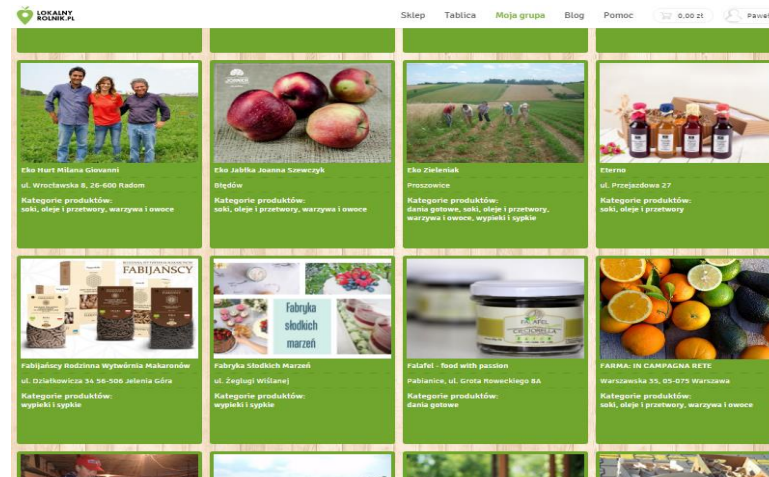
LOKALNY ROLNIK.PL

Sklep Tablica Moja grupa Blog Pomoc 0,00 zł Paweł

Eko Hurt Milana Giovanni

ul. Wrocławska 8, 26-600 Radom

Kategorie produktów:
soki, oleje i przetwory, warzywa i owoce

Eko Jabłka Joanna Szewczyk

Błędów

Kategorie produktów:
soki, oleje i przetwory, warzywa i owoce

Eko Zieleniak

Proszowice

Kategorie produktów:
dania gotowe, soki, oleje i przetwory, warzywa i owoce, wypieki i sypkie

Eterno

ul. Przejazdowa 27

Kategorie produktów:
soki, oleje i przetwory

FABIJAŃSCY

Fabijańscy Rodzinna Wytwórnia Makaronów

ul. Dziedkowicka 34 56-506 Jelenia Góra

Kategorie produktów:
wypieki i sypkie

Fabryka słodkich marzeń

Fabryka Słodkich Marzeń

ul. Żeglugi Wiślanej

Kategorie produktów:
wypieki i sypkie

Falafel - food with passion

Pabianice, ul. Grota Roweckiego 8A

Kategorie produktów:
dania gotowe

FARMA: IN CAMPAGNA RETE

Warszawska 35, 05-075 Warszawa

Kategorie produktów:
soki, oleje i przetwory, warzywa i owoce